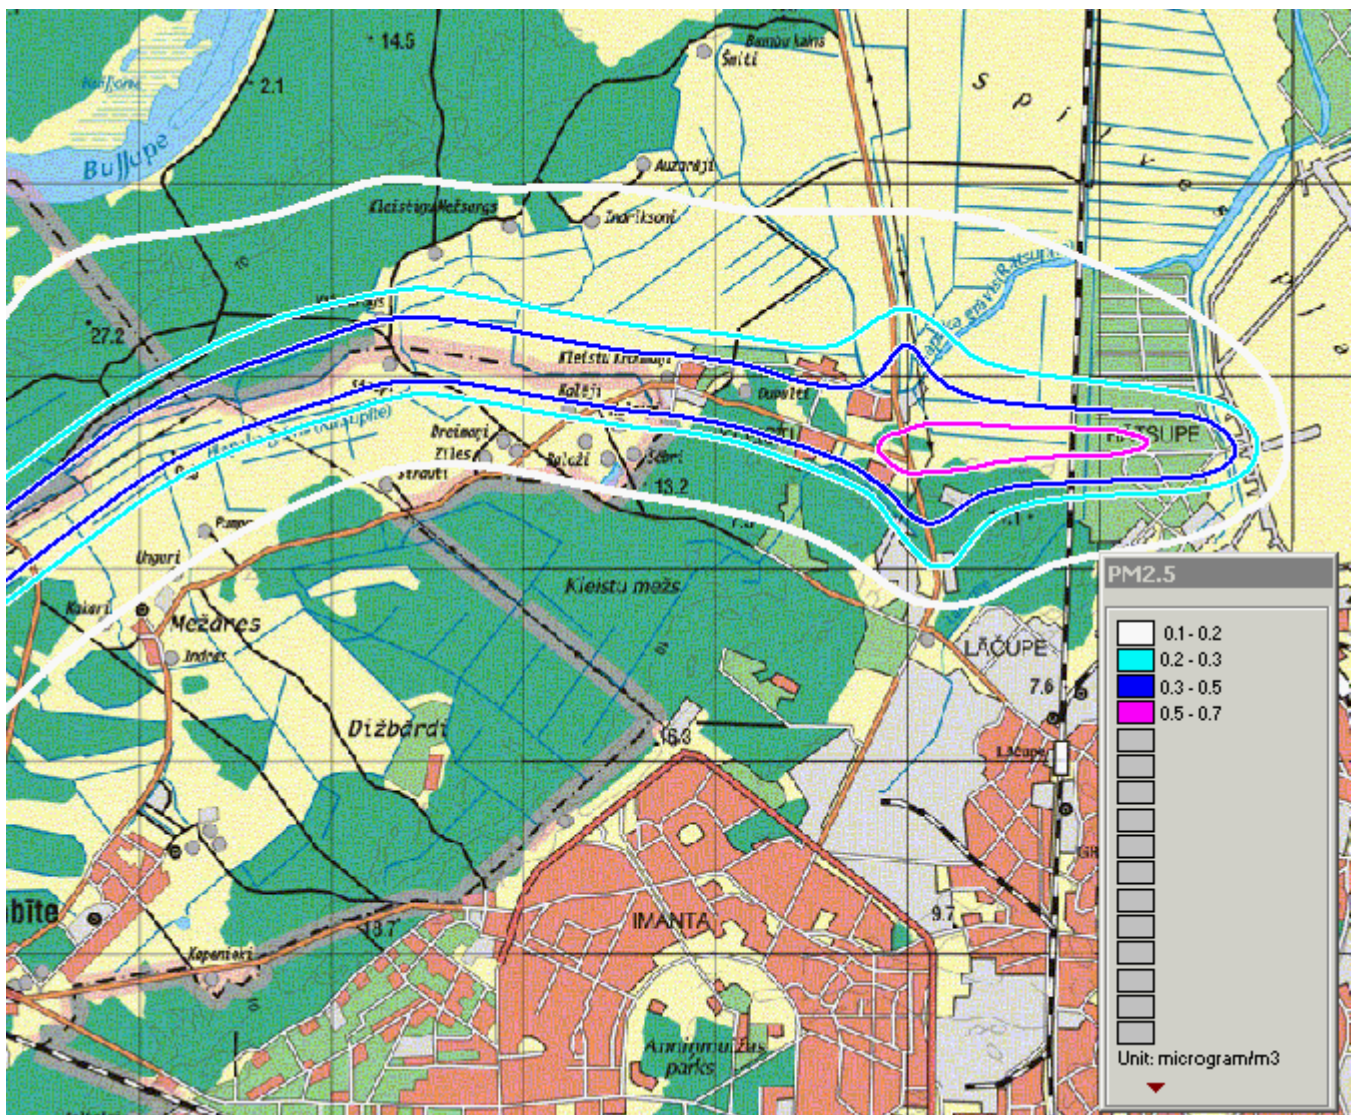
14.5
Bampu kalns
Šmiti
2.1
Buļļupe
S p i
Auzarāji
Kleistu Mežsargs
Indriksoni
27.2
Kleistu Krogs
Kalēji
Dupolti
Dreimaņi
Ziles
Balcāji
Šēbri
13.2
Straumi
HAPSUPE
Ungari
Kaiari
Kleistu mežs
PM2.5
Mežāres
Indras
0.1 - 0.2
0.2 - 0.3
0.3 - 0.5
0.5 - 0.7
LĀČUPE
7.6
Dižbārdi
16.3
Lāčupe
IMANTA
9.7
13.7
Kapenieki
Anniņmuižas parks
Unit: microgram/m3